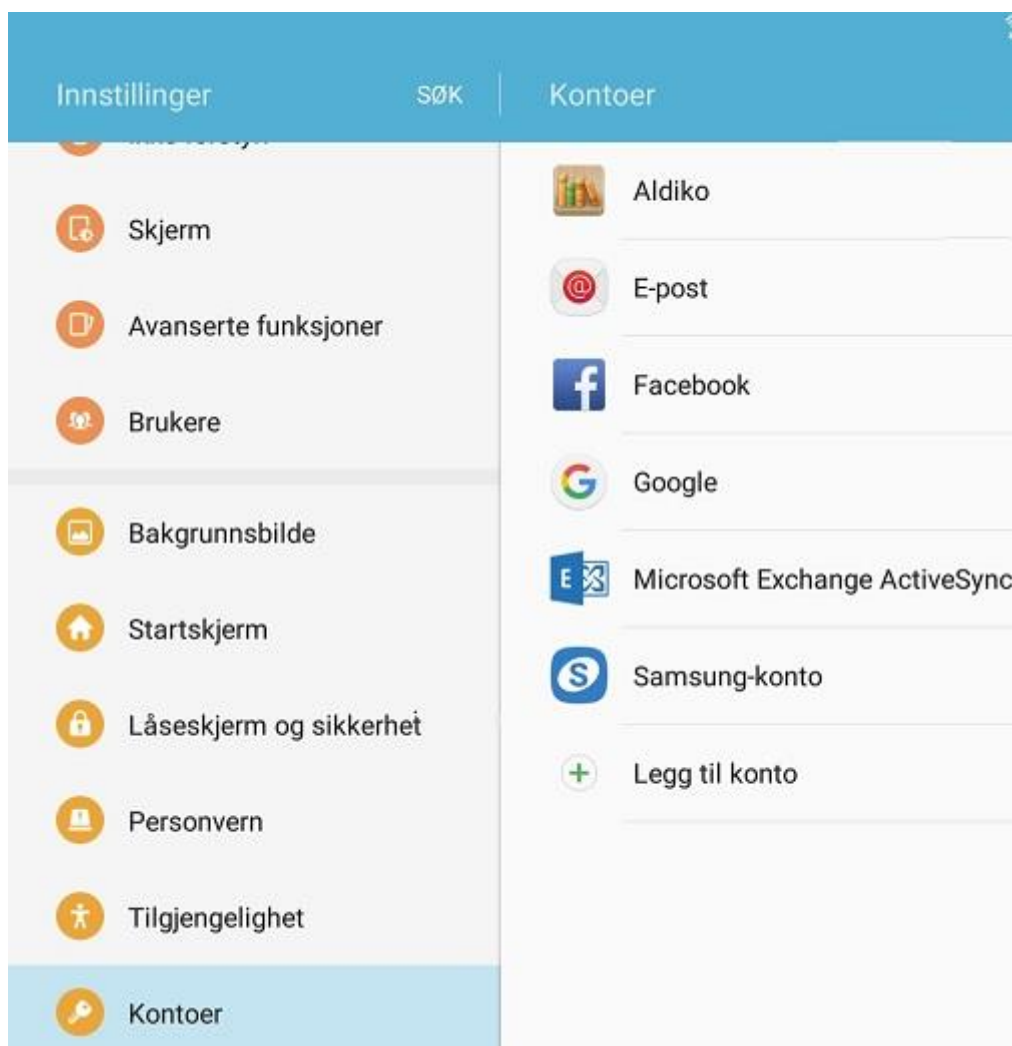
Innstillinger SØK

Kontoer

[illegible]

Skjerm

Avanserte funksjoner

Brukere

Bakgrunnsbilde

Startskjerm

Låseskjerm og sikkerhet

Personvern

Tilgjengelighet

Kontoer

Aldiko

E-post

Facebook

Google

Microsoft Exchange ActiveSync

Samsung-konto

Legg til konto